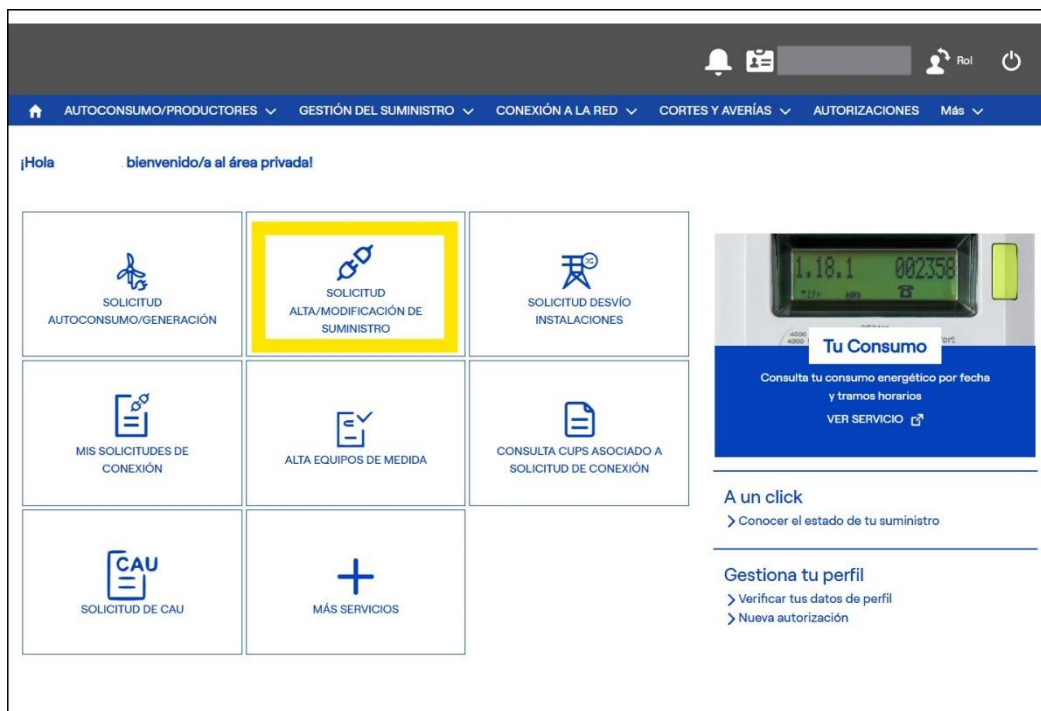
Rol

AUTOCONSUMO/PRODUCTORES GESTIÓN DEL SUMINISTRO CONEXIÓN A LA RED CORTES Y AVERÍAS AUTORIZACIONES Más

¡Hola bienvenido/a al área privada!

SOLICITUD AUTOCONSUMO/GENERACIÓN

SOLICITUD ALTA/MODIFICACIÓN DE SUMINISTRO

SOLICITUD DESVÍO INSTALACIONES

MIS SOLICITUDES DE CONEXIÓN

ALTA EQUIPOS DE MEDIDA

CONSULTA CUPS ASOCIADO A SOLICITUD DE CONEXIÓN

CAU

SOLICITUD DE CAU

MÁS SERVICIOS

1.18.1 002358

Tu Consumo

Consulta tu consumo energético por fecha y tramos horarios

VER SERVICIO

A un click

Conocer el estado de tu suministro

Gestiona tu perfil

Verificar tus datos de perfil

Nueva autorización